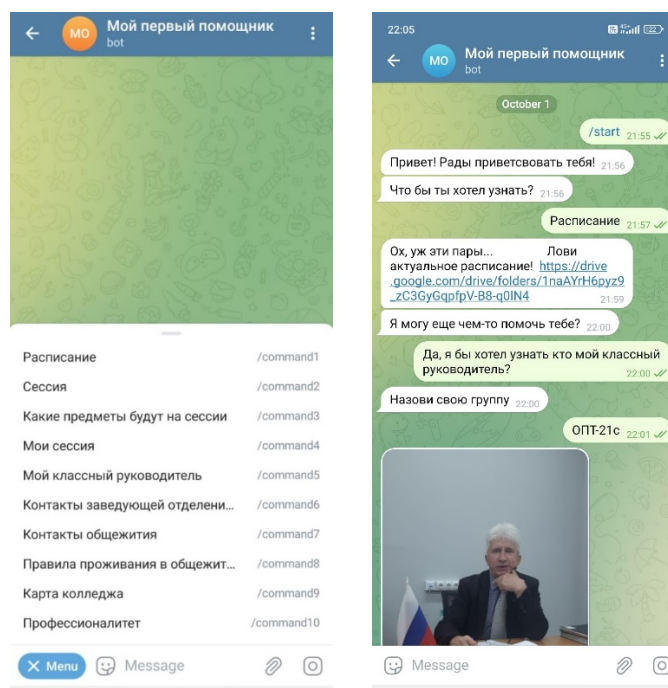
MO Мой первый помощник
bot

Расписание /command1
Сессия /command2
Какие предметы будут на сессии /command3
Мои сессия /command4
Мой классный руководитель /command5
Контакты заведующей отделени... /command6
Контакты общежития /command7
Правила проживания в общежит... /command8
Карта колледжа /command9
Профессионалитет /command10

Menu Message

22:05
MO Мой первый помощник
bot

October 1

/start 21:55

Привет! Рады приветсвовать тебя! 21:56

Что бы ты хотел узнать? 21:56

Расписание 21:57

Ох, уж эти пары... Лови актуальное расписание! https://drive.google.com/drive/folders/1naAYrH6pyz9_zC3GyGqpfpV-B8-q0IN4 21:59

Я могу еще чем-то помочь тебе? 22:00

Да, я бы хотел узнать кто мой классный руководитель? 22:00

Назови свою группу 22:00

ОПТ-21с 22:01

Message